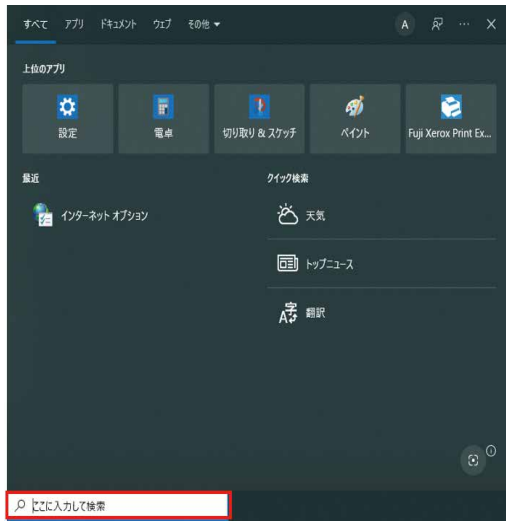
すべて アプリ ドキュメント ウェブ その他 ▾

A ··· X

上位のアプリ

設定

電卓

切り取り & スケッチ

ペイント

Fuji Xerox Print Ex...

最近

インターネット オプション

クイック検索

天気

トップニュース

翻訳

ここに入力して検索